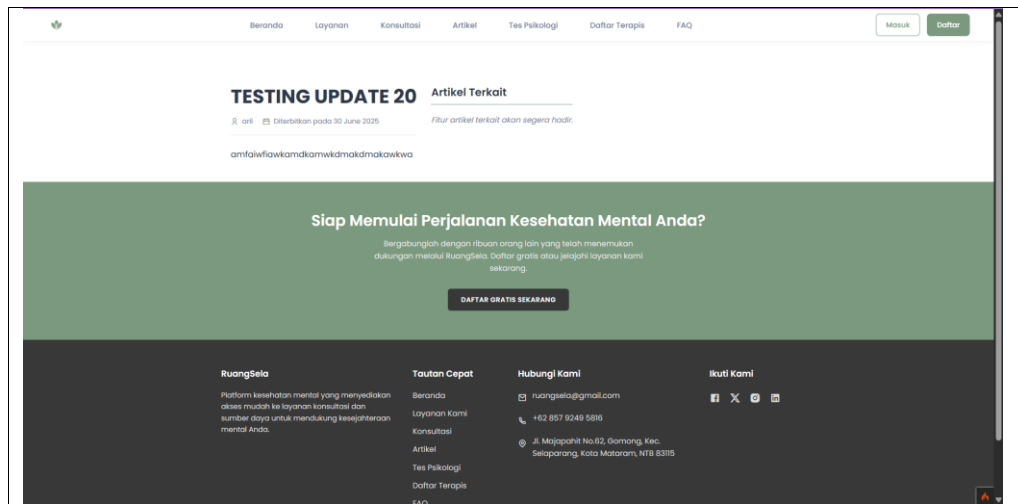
Beranda Layanan Konsultasi Artikel Tes Psikologi Daftar Terapis FAQ

Masuk Daftar

TESTING UPDATE 20

arli Diterbitkan pada 30 June 2025

amfaiwfiawkamdkamwkdmakdmakawkwa

Artikel Terkait

Fitur artikel terkait akan segera hadir.

Siap Memulai Perjalanan Kesehatan Mental Anda?

Bergabunglah dengan ribuan orang lain yang telah menemukan dukungan melalui RuangSela. Daftar gratis atau jelajahi layanan kami sekarang.

DAFTAR GRATIS SEKARANG

RuangSela

Platform kesehatan mental yang menyediakan akses mudah ke layanan konsultasi dan sumber daya untuk mendukung kesejahteraan mental Anda.

Tautan Cepat

Beranda
Layanan Kami
Konsultasi
Artikel
Tes Psikologi
Daftar Terapis
FAQ

Hubungi Kami

ruangsela@gmail.com
+62 857 9249 5816
Jl. Majapahit No.62, Gomong, Kec. Selaparang, Kota Mataram, NTB 83115

Ikuti Kami